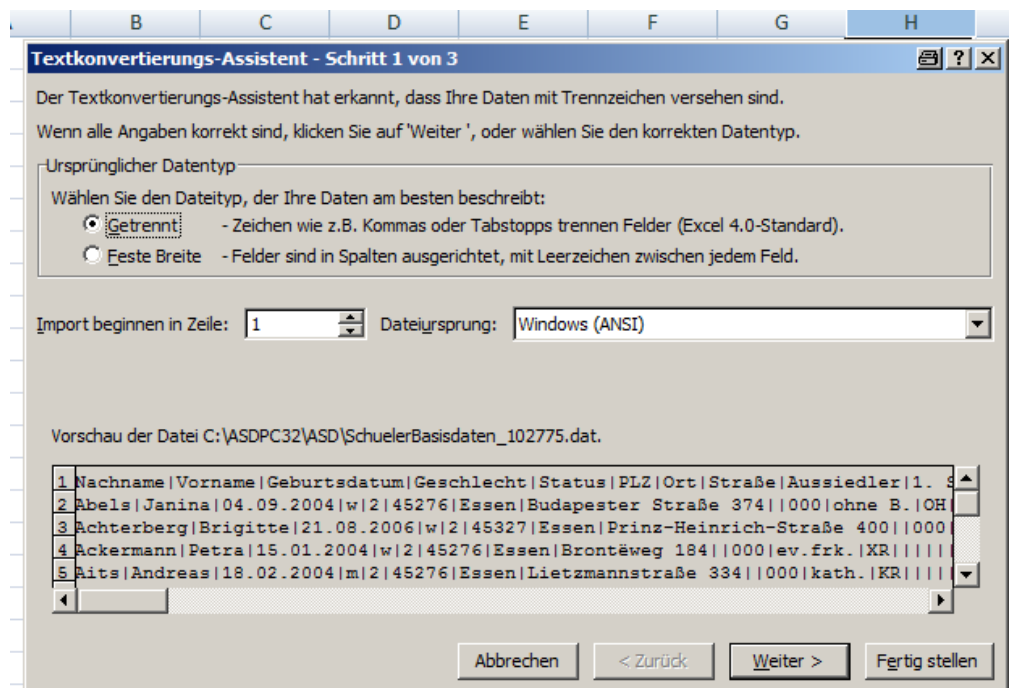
B C D E F G H

Textkonvertierungs-Assistent - Schritt 1 von 3

Der Textkonvertierungs-Assistent hat erkannt, dass Ihre Daten mit Trennzeichen versehen sind.

Wenn alle Angaben korrekt sind, klicken Sie auf 'Weiter ', oder wählen Sie den korrekten Datentyp.

Ursprünglicher Datentyp

Wählen Sie den Dateityp, der Ihre Daten am besten beschreibt:

Getrennt - Zeichen wie z.B. Kommas oder Tabstopps trennen Felder (Excel 4.0-Standard).

Feste Breite - Felder sind in Spalten ausgerichtet, mit Leerzeichen zwischen jedem Feld.

Import beginnen in Zeile: 1 Dateiursprung: Windows (ANSI)

Vorschau der Datei C:\ASDPC32\ASD\SchuelerBasisdaten_102775.dat.

1 Nachname|Vorname|Geburtsdatum|Geschlecht|Status|PLZ|Ort|Straße|Aussiedler|1. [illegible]
2 Abels|Janina|04.09.2004|w|2|45276|Essen|Budapester Straße 374||000|ohne B.|OH|
3 Achterberg|Brigitte|21.08.2006|w|2|45327|Essen|Prinz-Heinrich-Straße 400||000|
4 Ackermann|Petra|15.01.2004|w|2|45276|Essen|Brontëweg 184||000|ev.frk.|XR|||||
5 Aits|Andreas|18.02.2004|m|2|45276|Essen|Lietzmannstraße 334||000|kath.|KR|||||

Abbrechen < Zurück Weiter > Fertig stellen